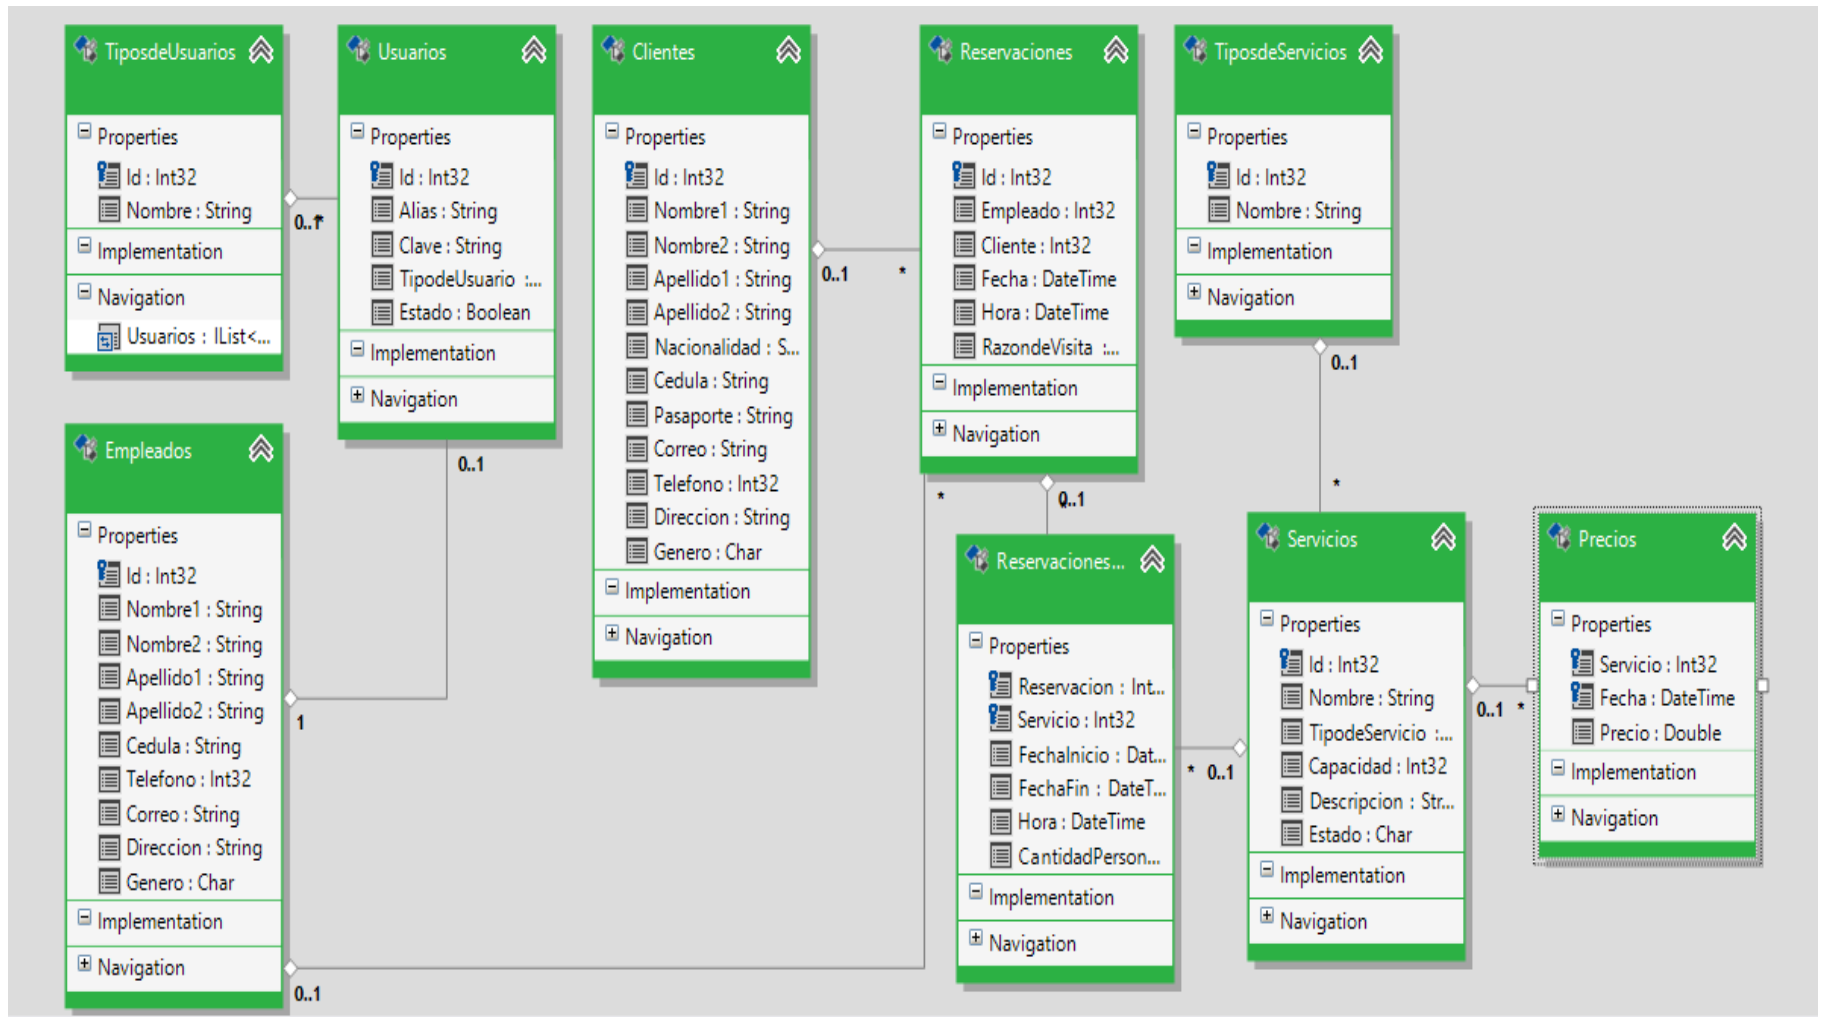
TiposdeUsuarios
Properties
Id : Int32
Nombre : String
Implementation
Navigation
Usuarios : IList<...

Usuarios
Properties
Id : Int32
Alias : String
Clave : String
TipodeUsuario :...
Estado : Boolean
Implementation
Navigation

Clientes
Properties
Id : Int32
Nombre1 : String
Nombre2 : String
Apellido1 : String
Apellido2 : String
Nacionalidad : S...
Cedula : String
Pasaporte : String
Correo : String
Telefono : Int32
Direccion : String
Genero : Char
Implementation
Navigation

Reservaciones
Properties
Id : Int32
Empleado : Int32
Cliente : Int32
Fecha : DateTime
Hora : DateTime
RazondeVisita :...
Implementation
Navigation

TiposdeServicios
Properties
Id : Int32
Nombre : String
Implementation
Navigation

0..1
*
0..1
0..1
0..1
*
*
0..1

Empleados
Properties
Id : Int32
Nombre1 : String
Nombre2 : String
Apellido1 : String
Apellido2 : String
Cedula : String
Telefono : Int32
Correo : String
Direccion : String
Genero : Char
Implementation
Navigation

1
0..1

Reservaciones...
Properties
Reservacion : Int...
Servicio : Int32
FechaInicio : Dat...
FechaFin : DateT...
Hora : DateTime
CantidadPerson...
Implementation
Navigation

* 0..1

Servicios
Properties
Id : Int32
Nombre : String
TipodeServicio :...
Capacidad : Int32
Descripcion : Str...
Estado : Char
Implementation
Navigation

0..1 *

Precios
Properties
Servicio : Int32
Fecha : DateTime
Precio : Double
Implementation
Navigation